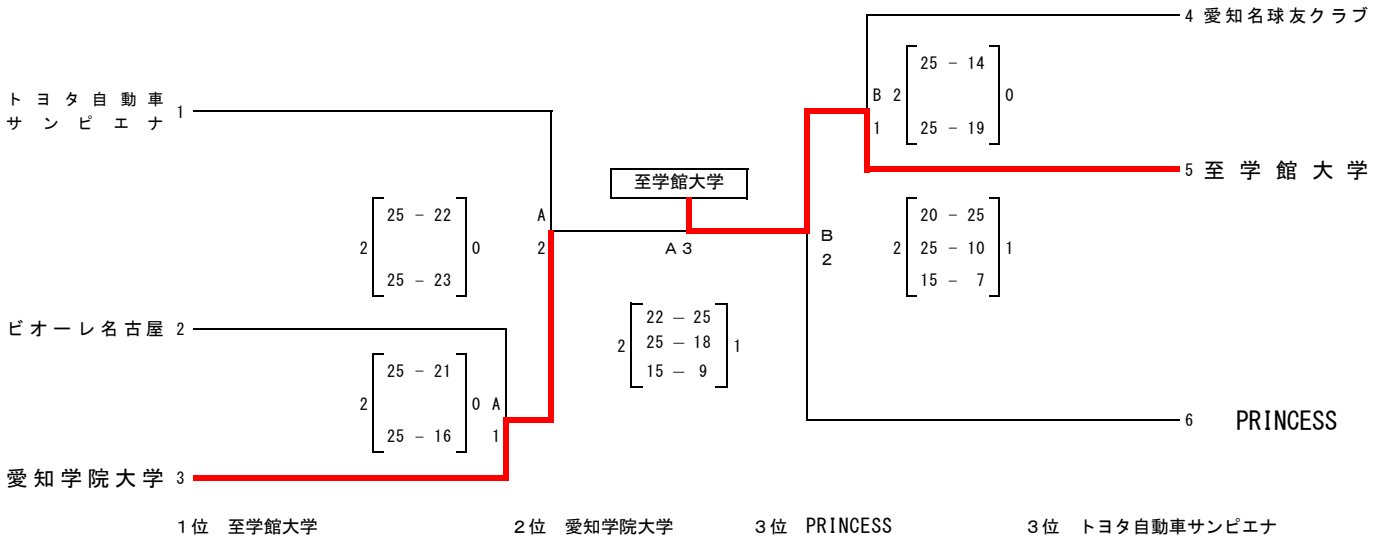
4 愛知名球友クラブ

トヨタ自動車サンピエナ 1

B 2
25 － 14
25 － 19
0
1

5 至学館大学

至学館大学

2
25 － 22
25 － 23
0

A
2

A3

B
2

2
20 － 25
25 － 10
15 － 7
1

ビオーレ名古屋 2

2
22 － 25
25 － 18
15 － 9
1

2
25 － 21
25 － 16
0 A
1

6 PRINCESS

愛知学院大学 3

1位 至学館大学 2位 愛知学院大学 3位 PRINCESS 3位 トヨタ自動車サンピエナ